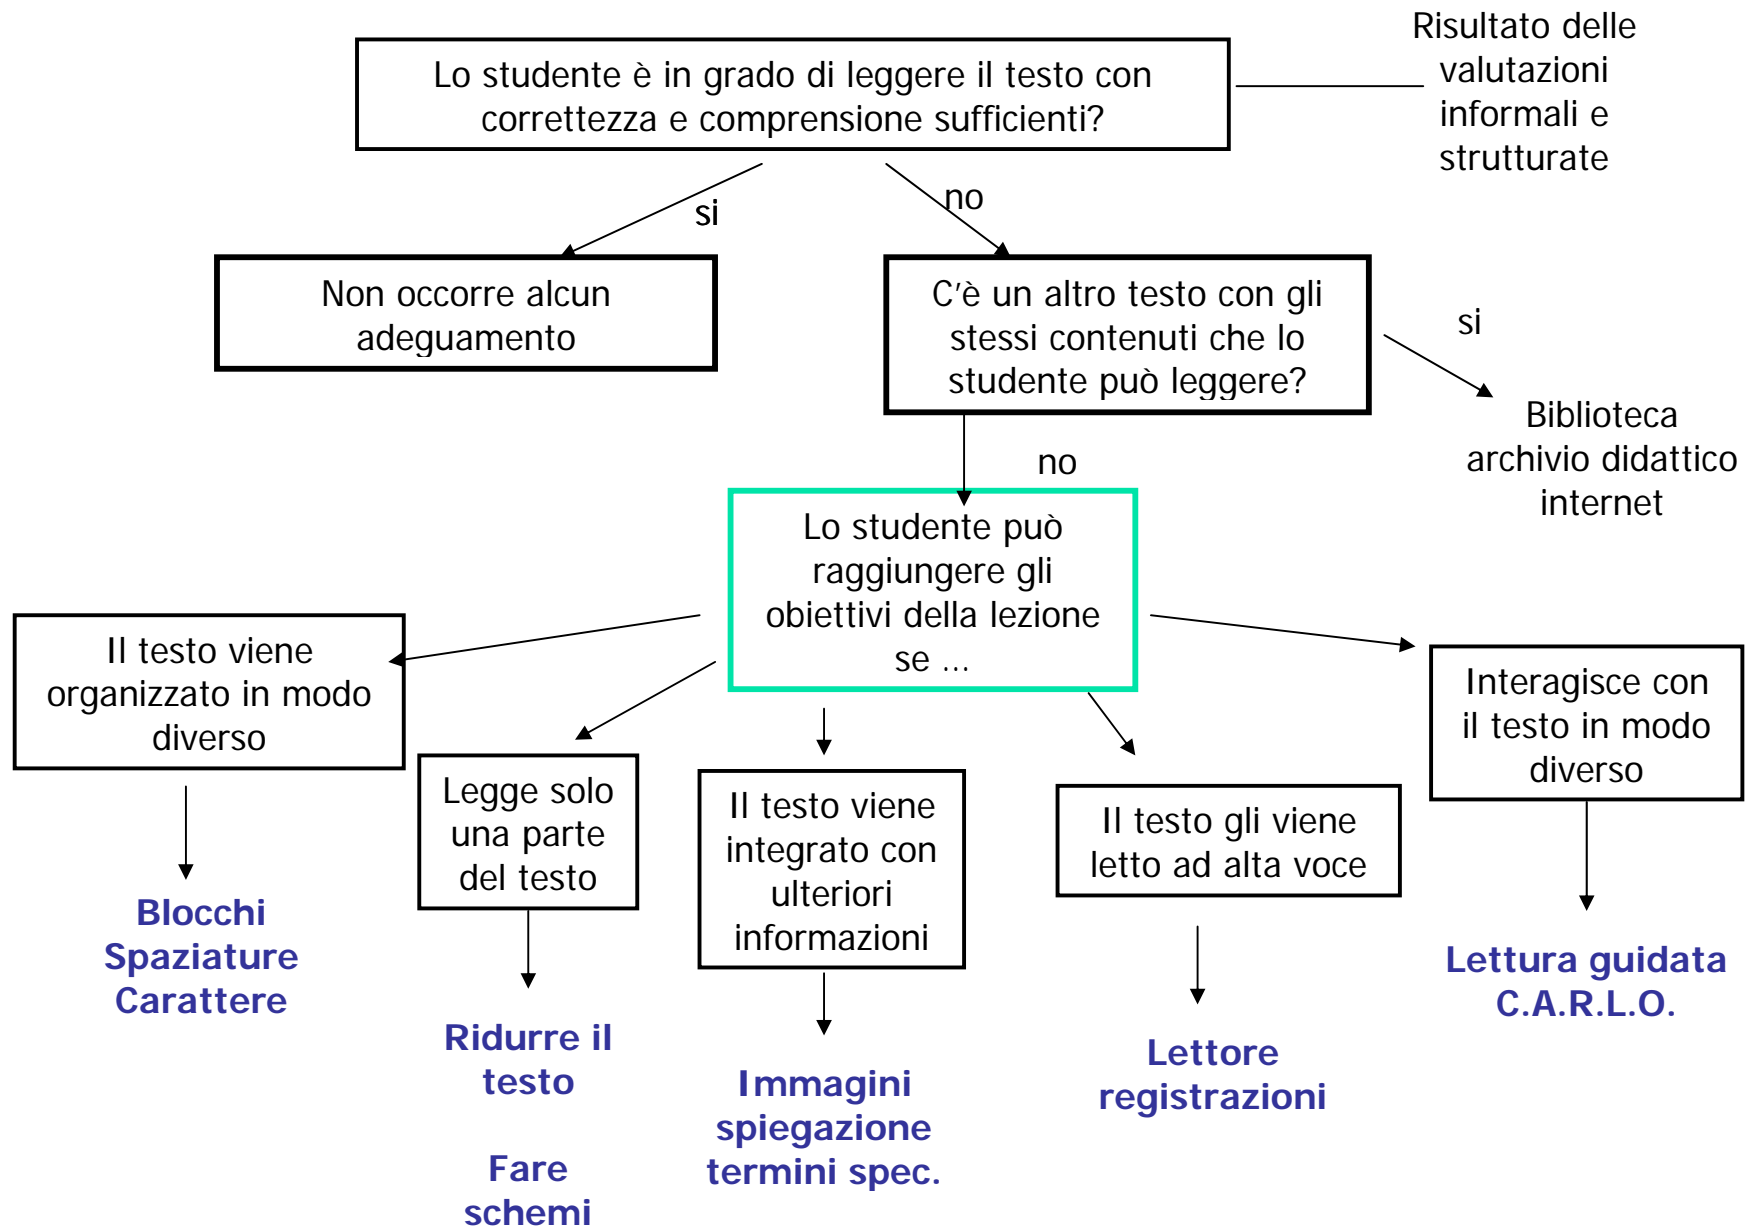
Lo studente è in grado di leggere il testo con correttezza e comprensione sufficienti?

Risultato delle valutazioni informali e strutturate

si

no

Non occorre alcun adeguamento

C'è un altro testo con gli stessi contenuti che lo studente può leggere?

si

Biblioteca archivio didattico internet

no

Lo studente può raggiungere gli obiettivi della lezione se ...

Il testo viene organizzato in modo diverso

Blocchi
Spaziature
Carattere

Legge solo una parte del testo

Ridurre il testo

Fare schemi

Il testo viene integrato con ulteriori informazioni

Immagini
spiegazione
termini spec.

Il testo gli viene letto ad alta voce

Lettore
registrazioni

Interagisce con il testo in modo diverso

Lettura guidata
C.A.R.L.O.